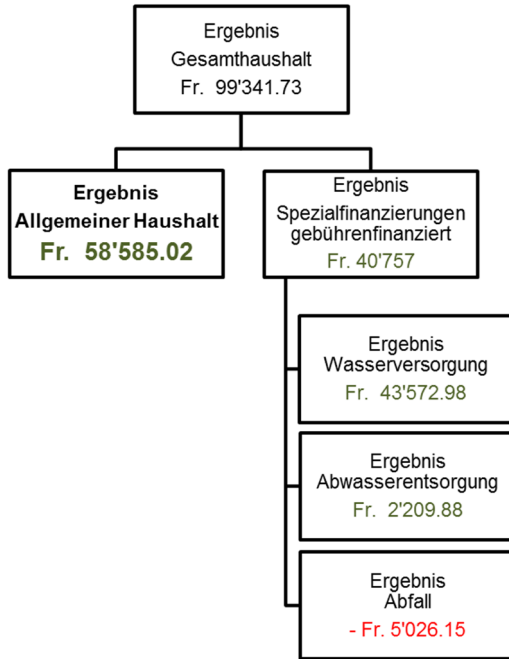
Ergebnis
Gesamthaushalt
Fr. 99'341.73

Ergebnis
Allgemeiner Haushalt
Fr. 58'585.02

Ergebnis
Spezialfinanzierungen gebührenfinanziert
Fr. 40'757

Ergebnis
Wasserversorgung
Fr. 43'572.98

Ergebnis
Abwasserentsorgung
Fr. 2'209.88

Ergebnis
Abfall
- Fr. 5'026.15